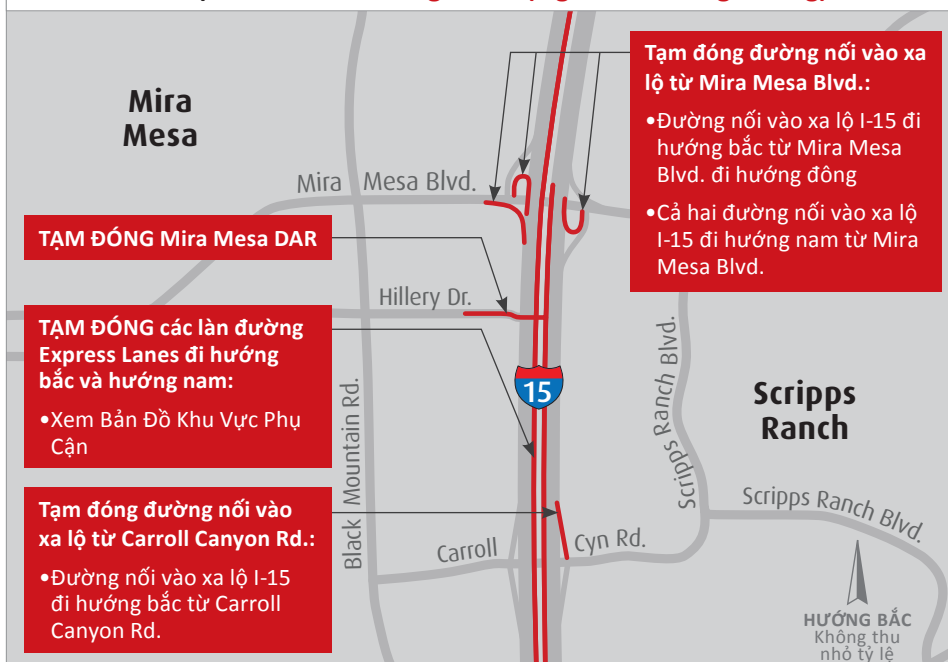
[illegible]

Mira Mesa

Tạm đóng đường nối vào xa lộ từ Mira Mesa Blvd.:

•Đường nối vào xa lộ I-15 đi hướng bắc từ Mira Mesa Blvd. đi hướng đông

•Cả hai đường nối vào xa lộ I-15 đi hướng nam từ Mira Mesa Blvd.

Mira Mesa Blvd.

TẠM ĐÓNG Mira Mesa DAR

Hillery Dr.

TẠM ĐÓNG các làn đường Express Lanes đi hướng bắc và hướng nam:

•Xem Bản Đồ Khu Vực Phụ Cận

15

Scripps Ranch Blvd.

Black Mountain Rd.

Scripps Ranch

Tạm đóng đường nối vào xa lộ từ Carroll Canyon Rd.:

•Đường nối vào xa lộ I-15 đi hướng bắc từ Carroll Canyon Rd.

Scripps Ranch Blvd.

Carroll

Cyn Rd.

HƯỚNG BẮC
Không thu nhỏ tỷ lệ